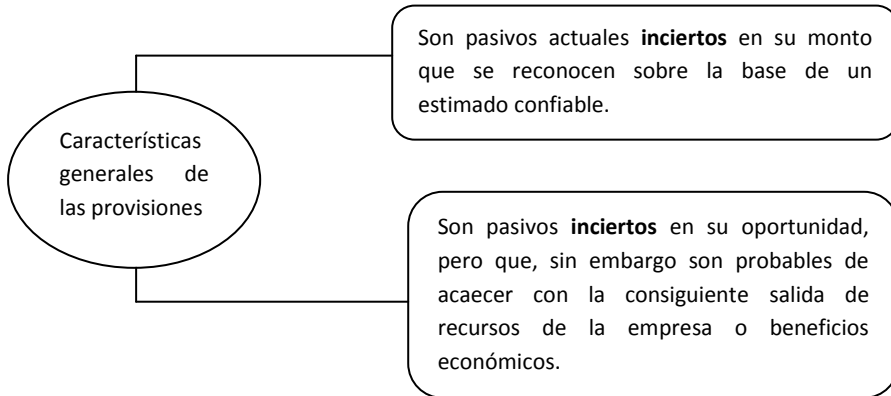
Características generales de las provisiones

Son pasivos actuales **inciertos** en su monto que se reconocen sobre la base de un estimado confiable.

Son pasivos **inciertos** en su oportunidad, pero que, sin embargo son probables de acaecer con la consiguiente salida de recursos de la empresa o beneficios económicos.